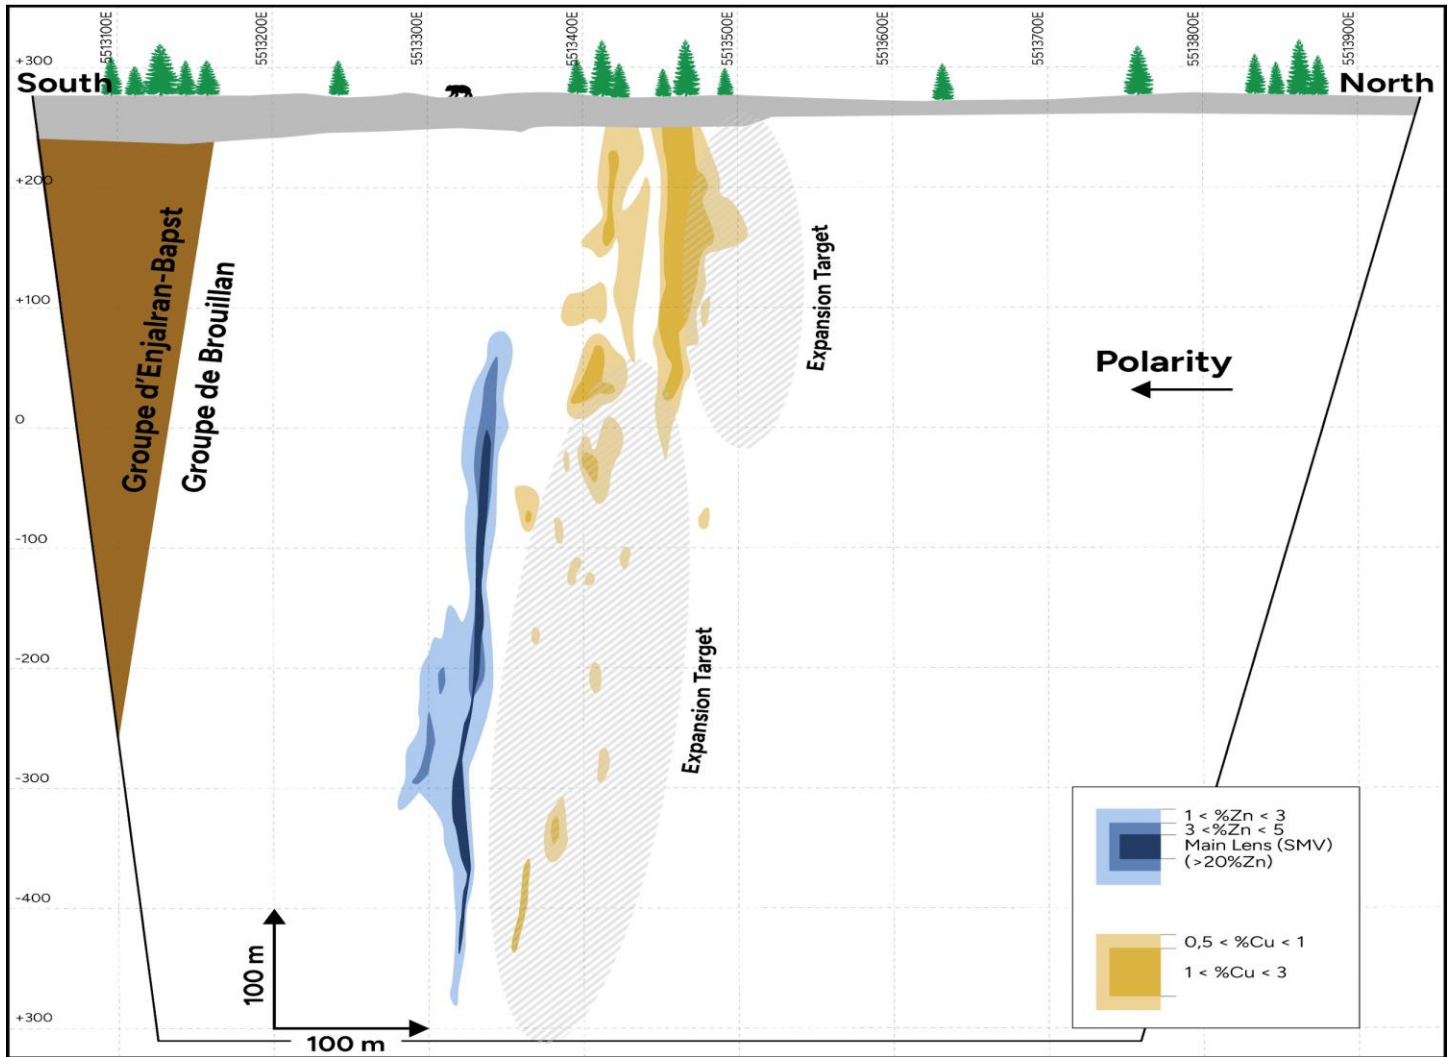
5513100E
5513200E
5513300E
5513400E
5513500E
5513600E
5513700E
5513800E
5513900E

+300
South
North
+200
+100
0
-100
-200
-300
-400
+300

Groupe d'Enjalran-Bapst
Groupe de Brouillan

Expansion Target

Polarity

Expansion Target

1 < %Zn < 3
3 <%Zn < 5
Main Lens (SMV)
(>20%Zn)

0,5 < %Cu < 1
1 < %Cu < 3

100 m
100 m